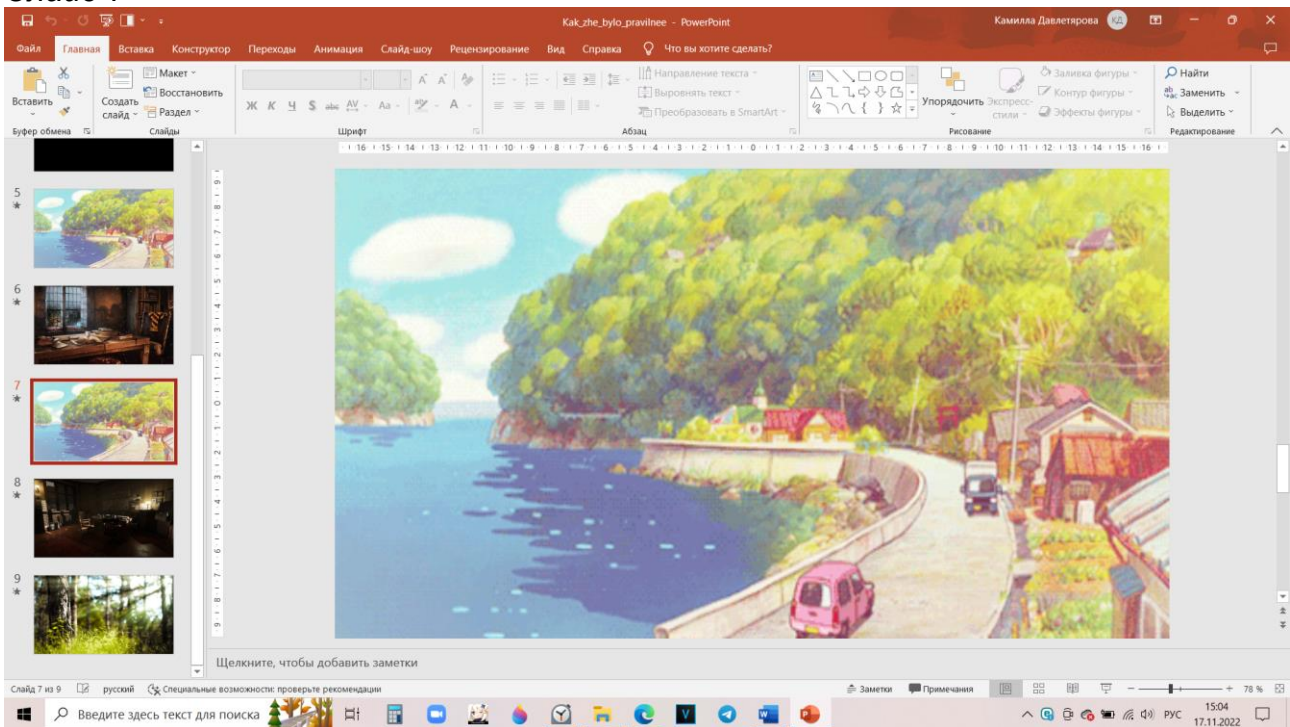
Kak_zhe_bylo_pravilnee - PowerPoint

Камилла Давлетярова КД

Файл Главная Вставка Конструктор Переходы Анимация Слайд-шоу Рецензирование Вид Справка Что вы хотите сделать?

Вставить
Создать слайд
Макет
Восстановить
Раздел
Буфер обмена
Слайды
Шрифт
Направление текста
Выровнять текст
Преобразовать в SmartArt
Абзац
Упорядочить
Экспресс-стили
Заливка фигуры
Контур фигуры
Эффекты фигуры
Рисование
Найти
Заменить
Выделить
Редактирование

5
6
7
8
9

Щелкните, чтобы добавить заметки

Слайд 7 из 9 русский Специальные возможности: проверьте рекомендации
Заметки Примечания 78 %

Введите здесь текст для поиска
РУС 15:04 17.11.2022